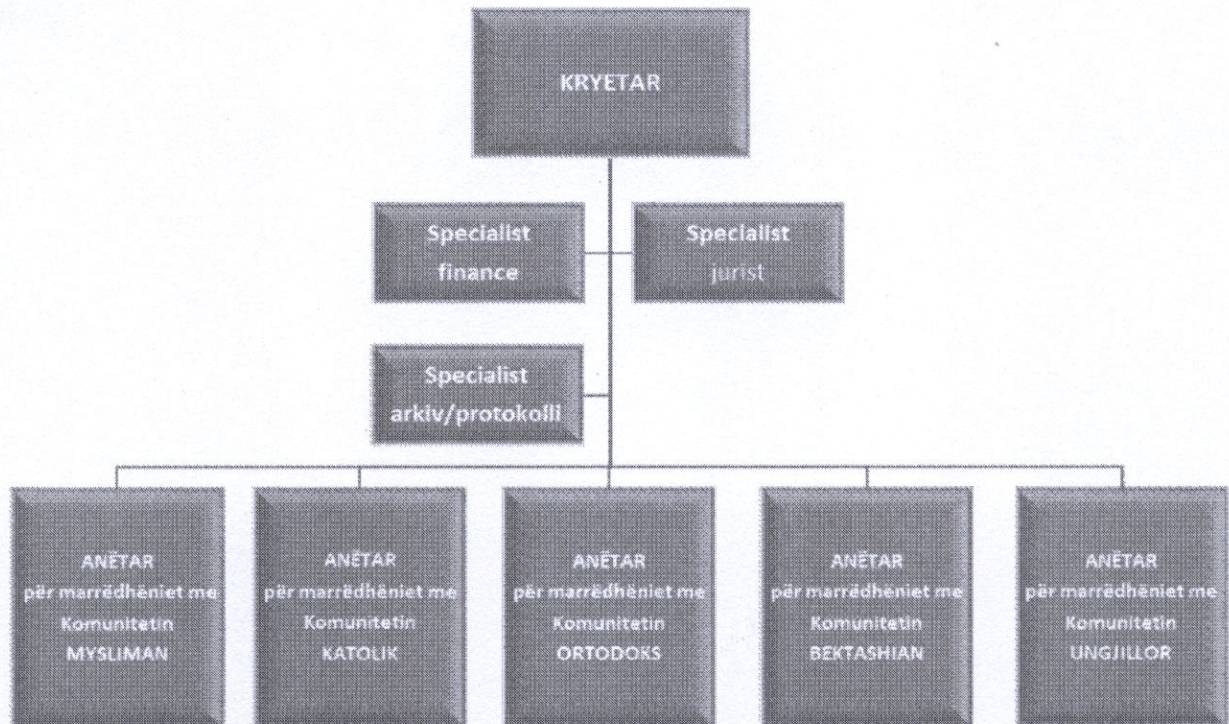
KRYETAR

Specialist finance

Specialist jurist

Specialist arkiv/protokolli

ANËTAR për marrëdhëniet me Komunitetin MYSLIMAN

ANËTAR për marrëdhëniet me Komunitetin KATOLIK

ANËTAR për marrëdhëniet me Komunitetin ORTODOKS

ANËTAR për marrëdhëniet me Komunitetin BEKTASHIAN

ANËTAR për marrëdhëniet me Komunitetin UNGJILLOR